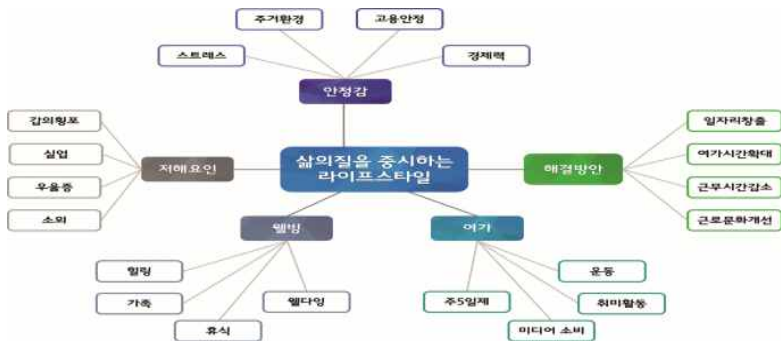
주거환경

고용안정

스트레스

경제력

안정감

갑의횡포

실업

우울증

소외

저해요인

삶의질을 중시하는 라이프스타일

해결방안

일자리창출

여가시간확대

근무시간감소

근로문화개선

웰빙

여가

힐링

가족

휴식

웰다잉

주5일제

운동

취미활동

미디어 소비